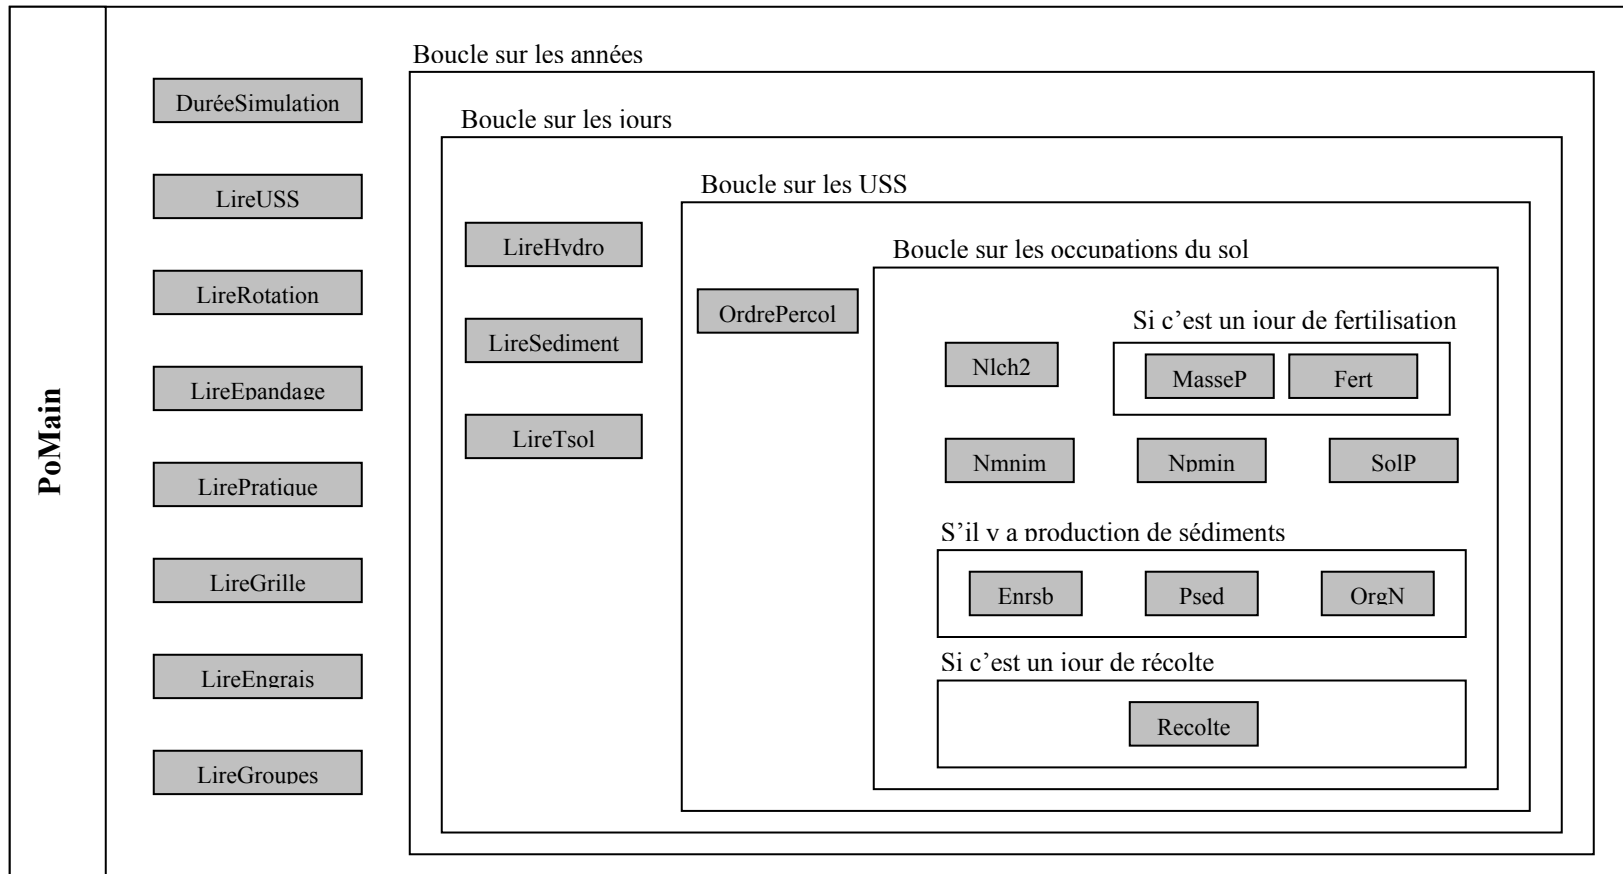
PoMain

DuréeSimulation

LireUSS

LireRotation

LireEpandage

LirePratique

LireGrille

LireEngrais

LireGroupes

Boucle sur les années

Boucle sur les jours

LireHydro

LireSediment

LireTsol

Boucle sur les USS

OrdrePercol

Boucle sur les occupations du sol

Si c'est un jour de fertilisation

Nlch2

MasseP

Fert

Nmnim

Npmin

SolP

S'il y a production de sédiments

Enrsb

Psed

OrgN

Si c'est un jour de récolte

Recolte